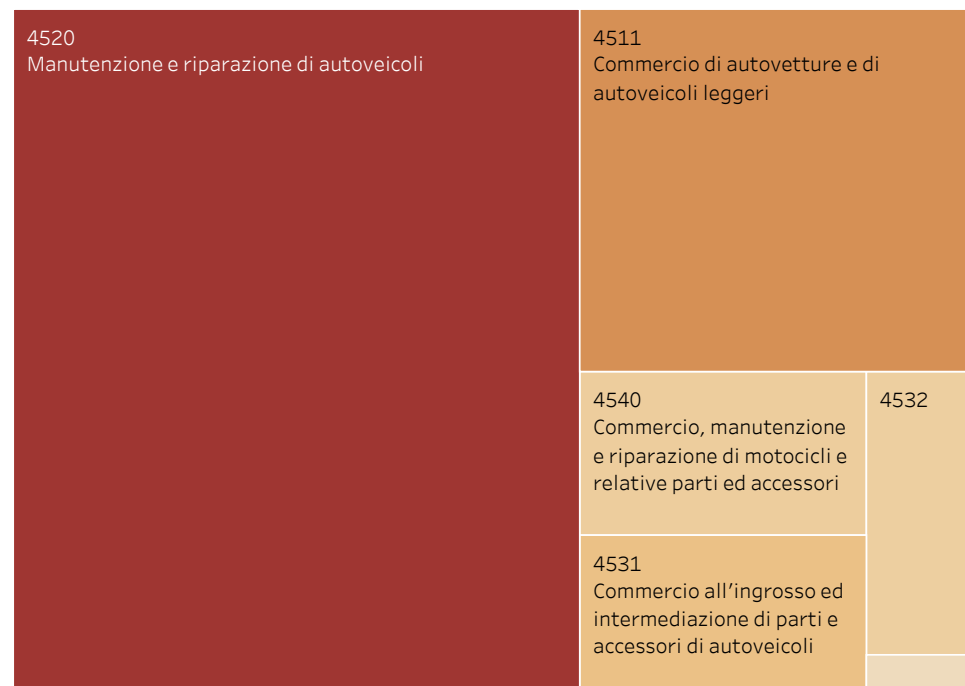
4520
Manutenzione e riparazione di autoveicoli

4511
Commercio di autovetture e di autoveicoli leggeri

4540
Commercio, manutenzione e riparazione di motocicli e relative parti ed accessori

4532

4531
Commercio all'ingrosso ed intermediazione di parti e accessori di autoveicoli